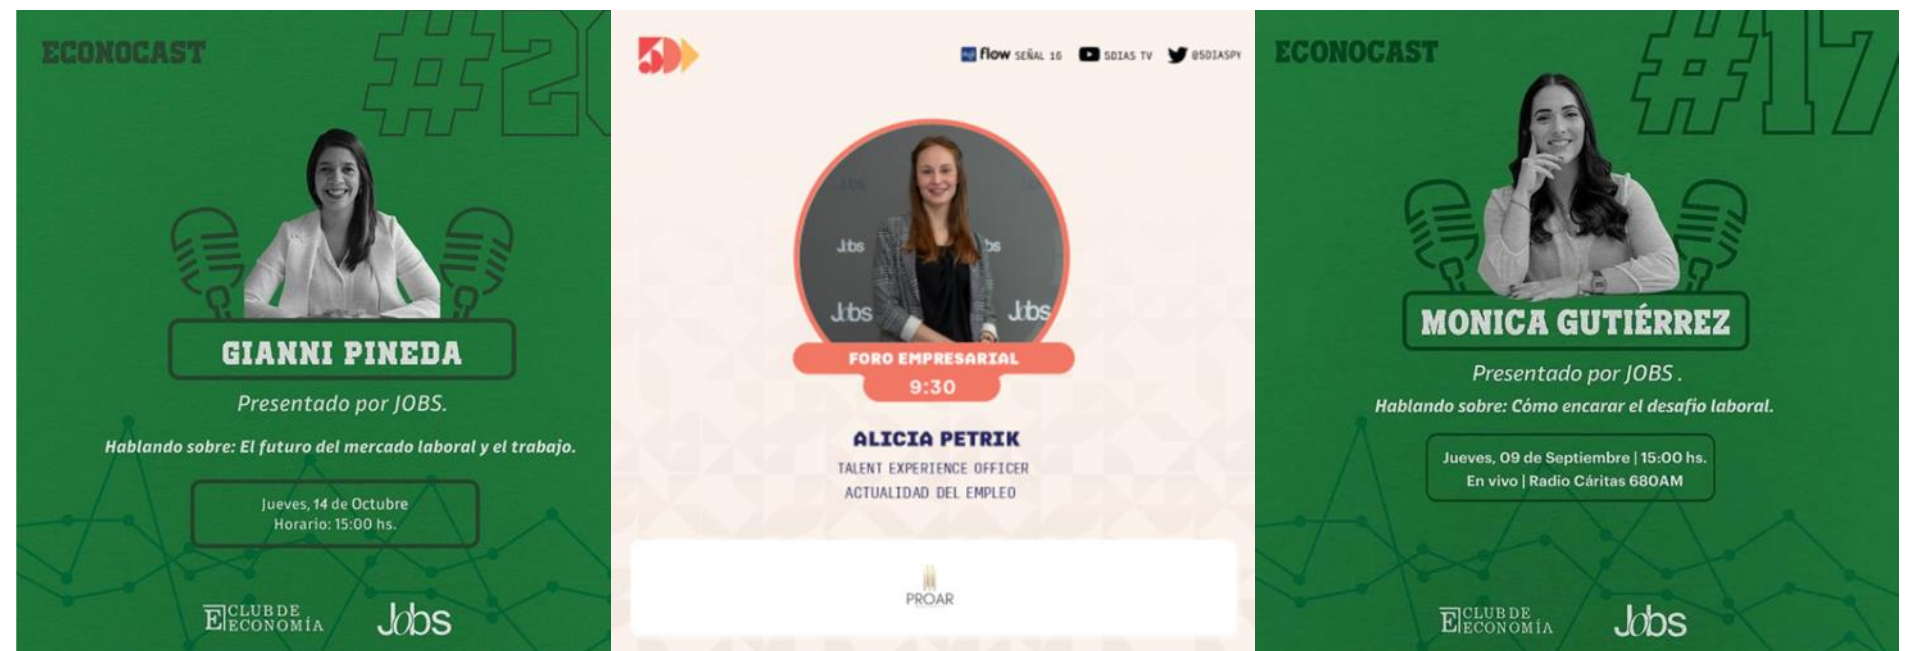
ECONOCAST

#2

GIANNI PINEDA

Presentado por JOBS.

Hablando sobre: El futuro del mercado laboral y el trabajo.

Jueves, 14 de Octubre
Horario: 15:00 hs.

CLUB DE ECONOMÍA

Jobs

5D

flow SEÑAL 16 5DIAS TV @5DIASPY

Jobs Jobs Jobs Jobs

FORO EMPRESARIAL
9:30

ALICIA PETRIK

TALENT EXPERIENCE OFFICER
ACTUALIDAD DEL EMPLEO

PROAR

ECONOCAST

#17

MONICA GUTIÉRREZ

Presentado por JOBS .

Hablando sobre: Cómo encarar el desafío laboral.

Jueves, 09 de Septiembre | 15:00 hs.
En vivo | Radio Cáritas 680AM

CLUB DE ECONOMÍA

Jobs